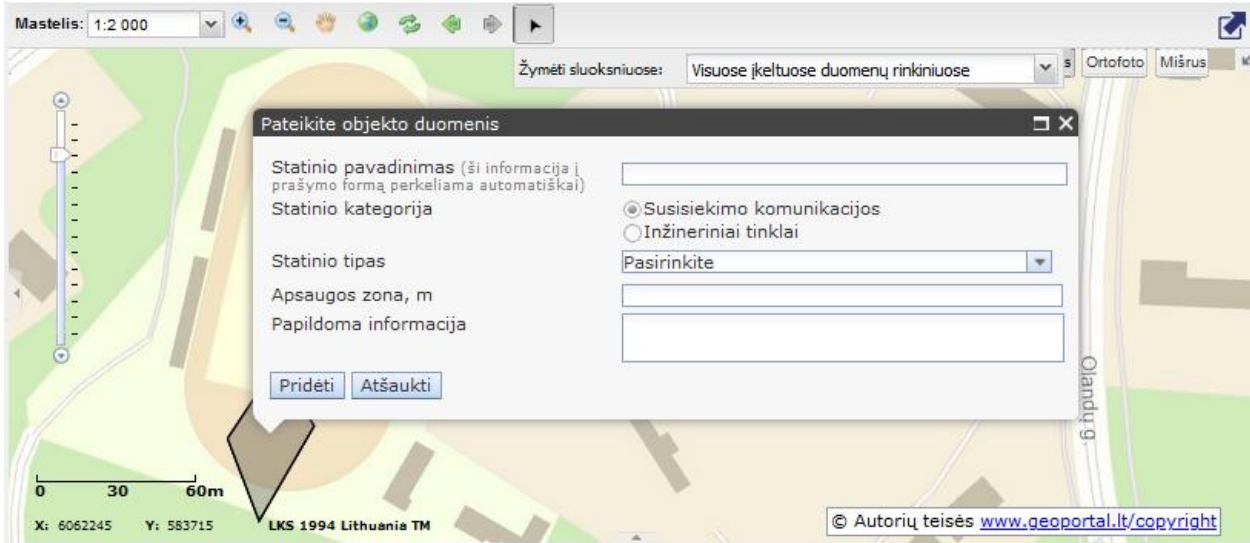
Mastelis: 1:2 000

Žymėti sluoksniuose: Visuose įkeltuose duomenų rinkiniuose

s Ortofoto Mišrus

Pateikite objekto duomenis

Statinio pavadinimas (ši informacija į prašymo formą perkeliama automatiškai)

Statinio kategorija

Susisiekimo komunikacijos

Inžineriniai tinklai

Statinio tipas

Pasirinkite

Apsaugos zona, m

Papildoma informacija

Pridėti Atšaukti

Olandų g.

0 30 60m

X: 6062245 Y: 583715 LKS 1994 Lithuania TM

© Autorių teisės www.geoportal.lt/copyright